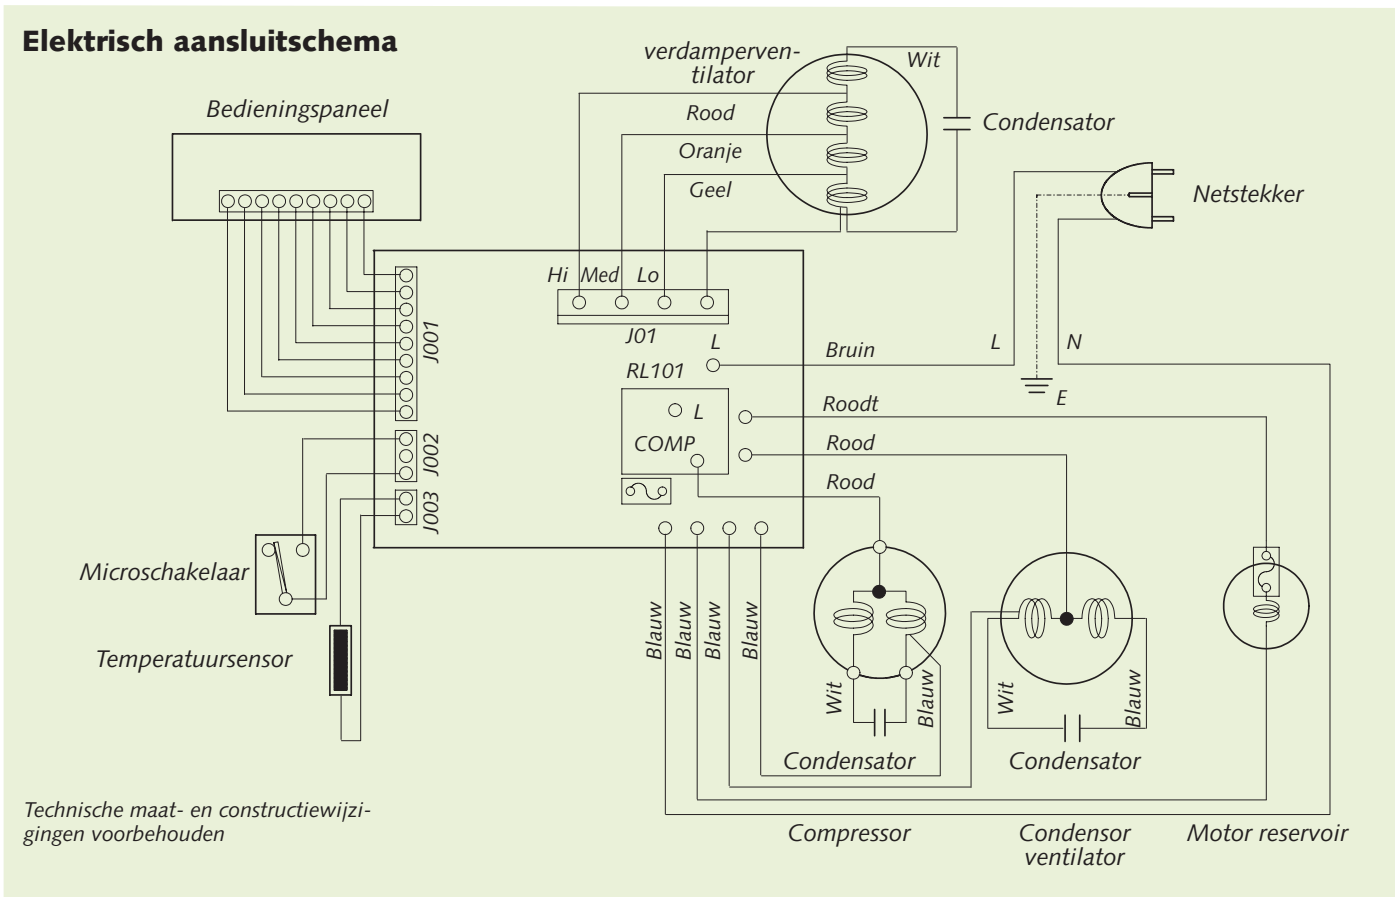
Elektrisch aansluitschema

verdamperventilator

Wit

Condensator

Rood

Oranje

Geel

Netstekker

Bedieningspaneel

Hi Med Lo

J01

L

J001

RL101

Bruin

L

N

E

L

Roodt

COMP

Rood

J002

Rood

J003

Microschakelaar

Temperatuursensor

Blauw Blauw Blauw Blauw

Wit

Blauw

Wit

Blauw

Condensator

Condensator

Technische maat- en constructiewijzigingen voorbehouden

Compressor

Condensor ventilator

Motor reservoir